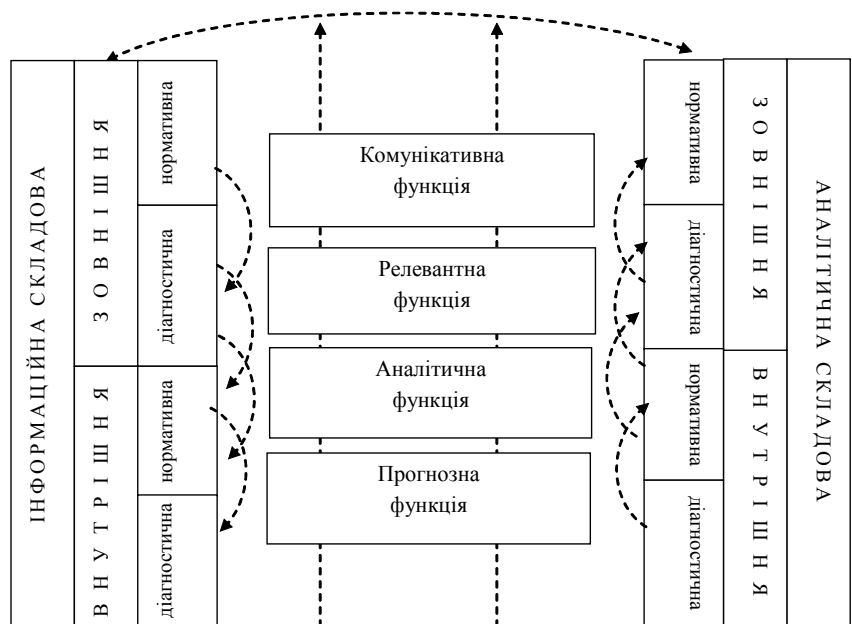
ІНФОРМАЦІЙНА СКЛАДОВА

ЗОВНІШНЯ

нормативна

діагностична

ВНУТРІШНЯ

нормативна

діагностична

Комунікативна функція

Релевантна функція

Аналітична функція

Прогнозна функція

нормативна

діагностична

нормативна

діагностична

ЗОВНІШНЯ

ВНУТРІШНЯ

АНАЛІТИЧНА СКЛАДОВА